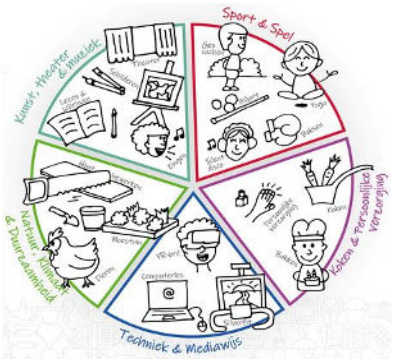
Sport & Spel

Gezelschapsspel

Yoga

Balans

Boksen

Silent Disco

Koken & Persoonlijke Verzorging

Persoonlijke Verzorging

Koken

Bakken

Techniek & Mediawijs

VR-bril

Computeren

3D-printen

Natuur, Klimaat & Duurzaamheid

Hout bewerken

Moestuin

Dieren

Kunst, Theater & Muziek

Theater

Schilderen

Lezen & schrijven

Zingen